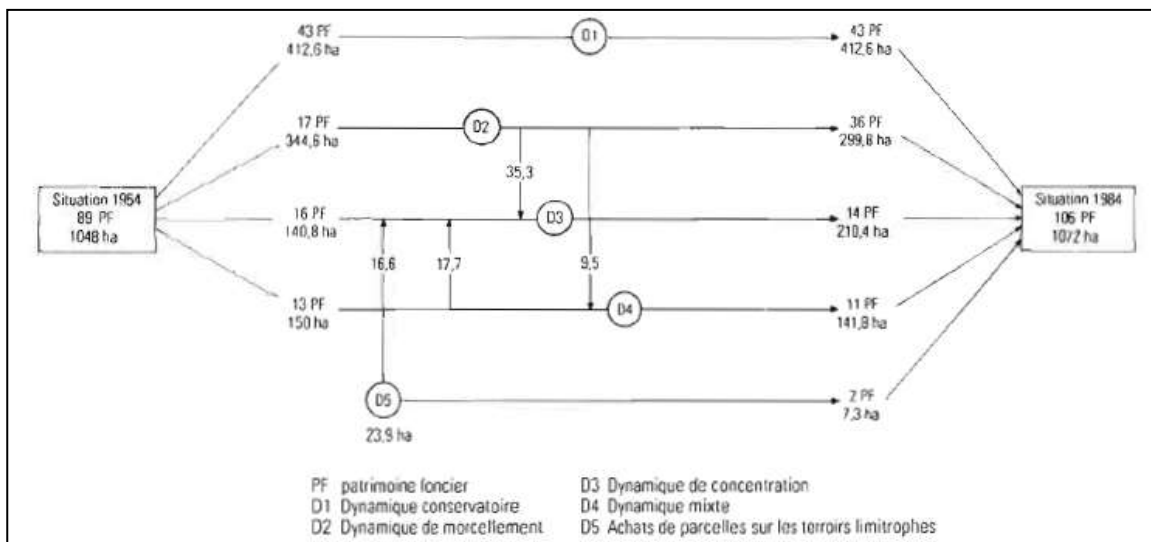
Situation 1954
89 PF
1048 ha

43 PF
412,6 ha

17 PF
344,6 ha

16 PF
140,8 ha

13 PF
150 ha

D1

D2

35,3

D3

16,6

17,7

9,5

D4

D5

23,9 ha

43 PF
412,6 ha

36 PF
299,8 ha

14 PF
210,4 ha

11 PF
141,8 ha

2 PF
7,3 ha

Situation 1984
106 PF
1072 ha

PF patrimoine foncier
D1 Dynamique conservatoire
D2 Dynamique de morcellement

D3 Dynamique de concentration
D4 Dynamique mixte
D5 Achats de parcelles sur les terroirs limitrophes